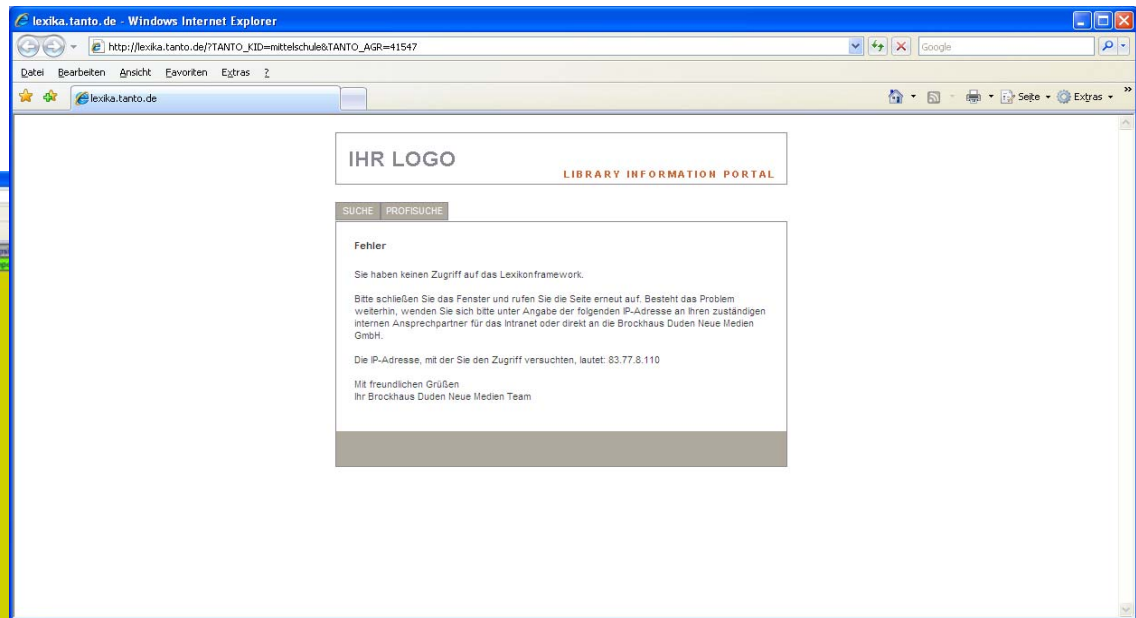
lexika.tanto.de - Windows Internet Explorer

http://lexika.tanto.de/?TANTO_KID=mittelschule&TANTO_AGR=41547

Google

Datei Bearbeiten Ansicht Favoriten Extras ?

lexika.tanto.de

Seite Extras

IHR LOGO

LIBRARY INFORMATION PORTAL

SUCHE PROFISUCHE

Fehler

Sie haben keinen Zugriff auf das Lexikonframework.

Bitte schließen Sie das Fenster und rufen Sie die Seite erneut auf. Besteht das Problem weiterhin, wenden Sie sich bitte unter Angabe der folgenden IP-Adresse an Ihren zuständigen internen Ansprechpartner für das Intranet oder direkt an die Brockhaus Duden Neue Medien GmbH.

Die IP-Adresse, mit der Sie den Zugriff versuchten, lautet: 83.77.8.110

Mit freundlichen Grüßen
Ihr Brockhaus Duden Neue Medien Team